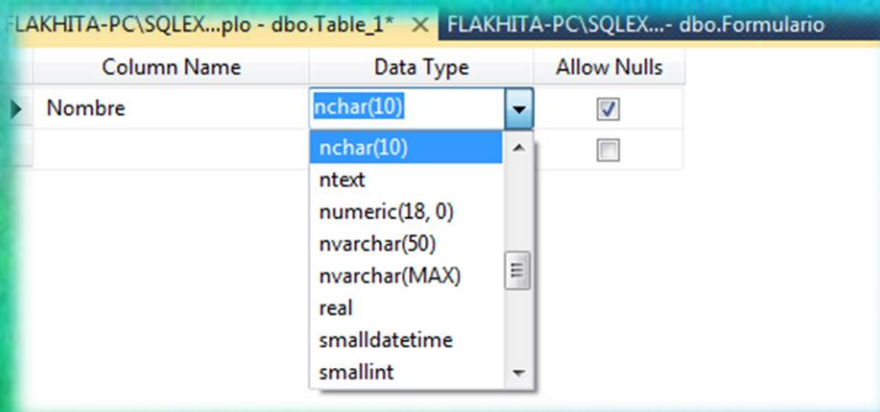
FLAKHITA-PC\SQLEX...plo - dbo.Table_1* FLAKHITA-PC\SQLEX...- dbo.Formulario

| Column Name | Data Type | Allow Nulls |
|---|---|---|
| Nombre | nchar(10) | ☑ |
| | | ☐ |

nchar(10)
ntext
numeric(18, 0)
nvarchar(50)
nvarchar(MAX)
real
smalldatetime
smallint